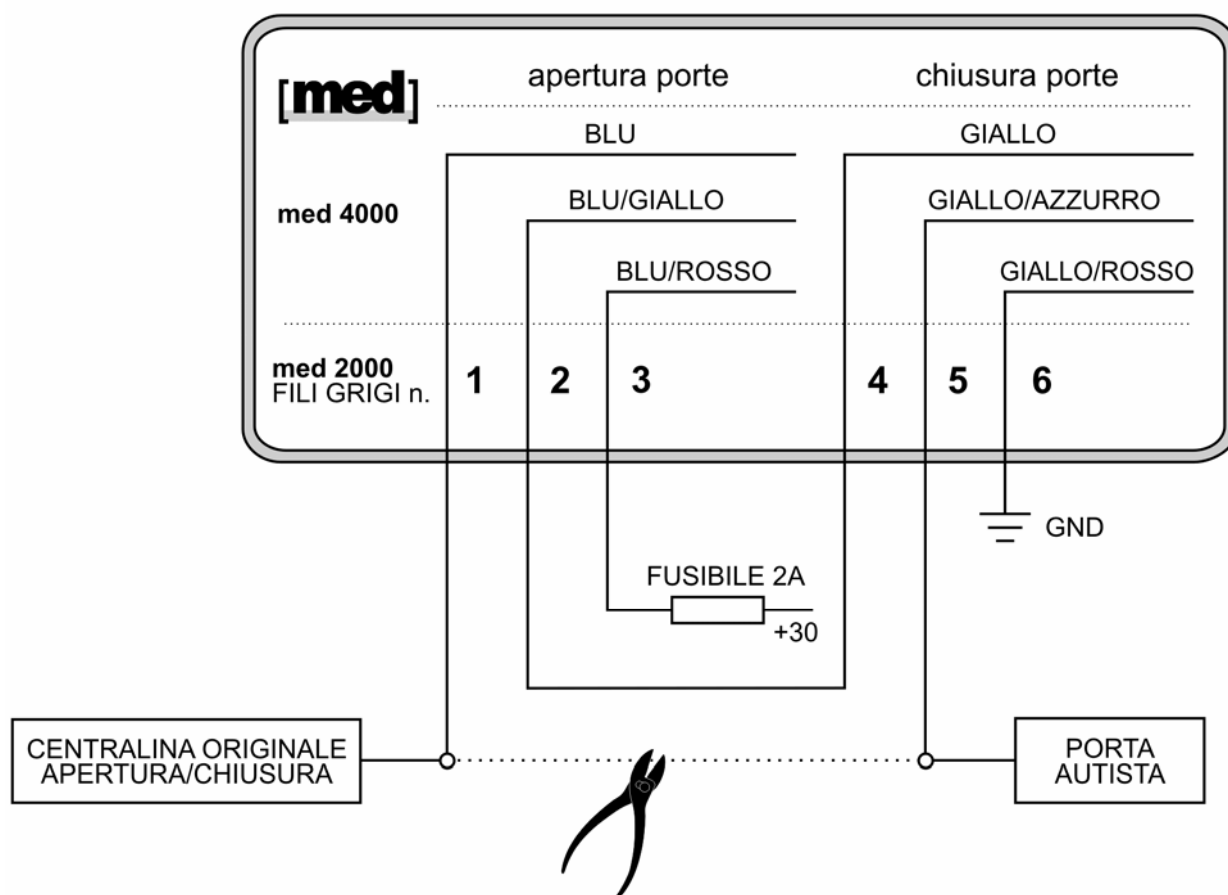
[med] apertura porte chiusura porte

BLU GIALLO

med 4000 BLU/GIALLO GIALLO/AZZURRO

BLU/ROSSO GIALLO/ROSSO

med 2000
FILI GRIGI n. 1 2 3 4 5 6

GND

FUSIBILE 2A

+30

CENTRALINA ORIGINALE
APERTURA/CHIUSURA

PORTA
AUTISTA